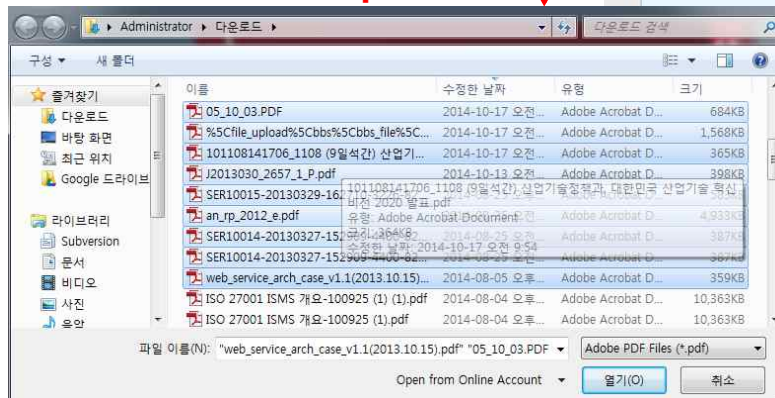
Administrator ▸ 다운로드 ▸

다운로드 검색

구성 ▾ 새 폴더

즐겨찾기
다운로드
바탕 화면
최근 위치
Google 드라이브

라이브러리
Subversion
문서
비디오
사진
음악

| 이름 | 수정한 날짜 | 유형 | 크기 |
|---|---|---|---|
| 05_10_03.PDF | 2014-10-17 오전... | Adobe Acrobat D... | 684KB |
| %5Cfile_upload%5Cbbs%5Cbbs_file%5C... | 2014-10-17 오전... | Adobe Acrobat D... | 1,568KB |
| 101108141706_1108 (9일석간) 산업기... | 2014-10-13 오전... | Adobe Acrobat D... | 365KB |
| J2013030_2657_1_P.pdf | 2014-10-13 오전... | Adobe Acrobat D... | 398KB |
| SER10015-20130329-16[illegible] | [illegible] | Adobe Acrobat D... | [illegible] |
| an_rp_2012_e.pdf | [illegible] | Adobe Acrobat D... | 4,933KB |
| SER10014-20130327-152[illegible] | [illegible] | Adobe Acrobat D... | 387KB |
| SER10014-20130327-152909-4400-82... | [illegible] | Adobe Acrobat D... | 387KB |
| web_service_arch_case_v1.1(2013.10.15)... | 2014-08-05 오후... | Adobe Acrobat D... | 359KB |
| ISO 27001 ISMS 개요-100925 (1) (1).pdf | 2014-08-04 오후... | Adobe Acrobat D... | 10,363KB |
| ISO 27001 ISMS 개요-100925 (1).pdf | 2014-08-04 오후... | Adobe Acrobat D... | 10,363KB |

101108141706_1108 (9일석간) 산업기술정책과, 대한민국 산업기술 혁신 비전 2020 발표.pdf
유형: Adobe Acrobat Document
크기: 364KB
수정한 날짜: 2014-10-17 오전 9:54

파일 이름(N): "web_service_arch_case_v1.1(2013.10.15).pdf" "05_10_03.PDF
Adobe PDF Files (*.pdf)
Open from Online Account
열기(O)
취소